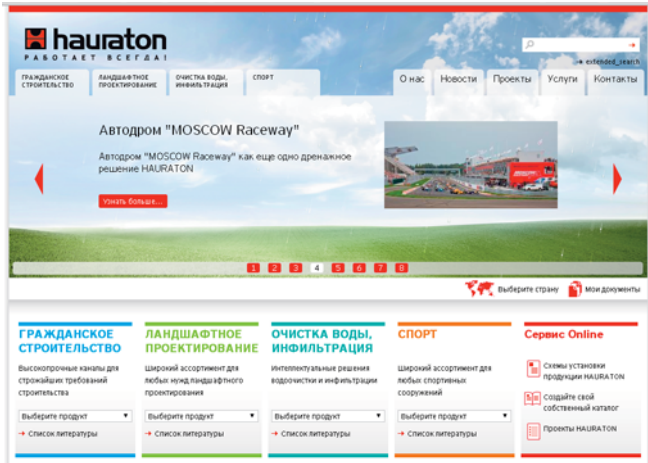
hauraton
РАБОТАЕТ ВСЕГДА!

extended_search

ГРАЖДАНСКОЕ СТРОИТЕЛЬСТВО | ЛАНДШАФТНОЕ ПРОЕКТИРОВАНИЕ | ОЧИСТКА ВОДЫ, ИНФИЛЬТРАЦИЯ | СПОРТ

О нас | Новости | Проекты | Услуги | Контакты

Автодром "MOSCOW Raceway"

Автодром "MOSCOW Raceway" как еще одно дренажное решение HAURATON

Узнать больше...

1 2 3 4 5 6 7 8

Выберите страну | Мои документы

ГРАЖДАНСКОЕ СТРОИТЕЛЬСТВО
Высокопрочные каналы для строжайших требований строительства
Выберите продукт
Список литературы

ЛАНДШАФТНОЕ ПРОЕКТИРОВАНИЕ
Широкий ассортимент для любых нужд ландшафтного проектирования
Выберите продукт
Список литературы

ОЧИСТКА ВОДЫ, ИНФИЛЬТРАЦИЯ
Интеллектуальные решения водоочистки и инфильтрации
Выберите продукт
Список литературы

СПОРТ
Широкий ассортимент для любых спортивных сооружений
Выберите продукт
Список литературы

Сервис Online
Схемы установки продукции HAURATON
Создайте свой собственный каталог
Проекты HAURATON